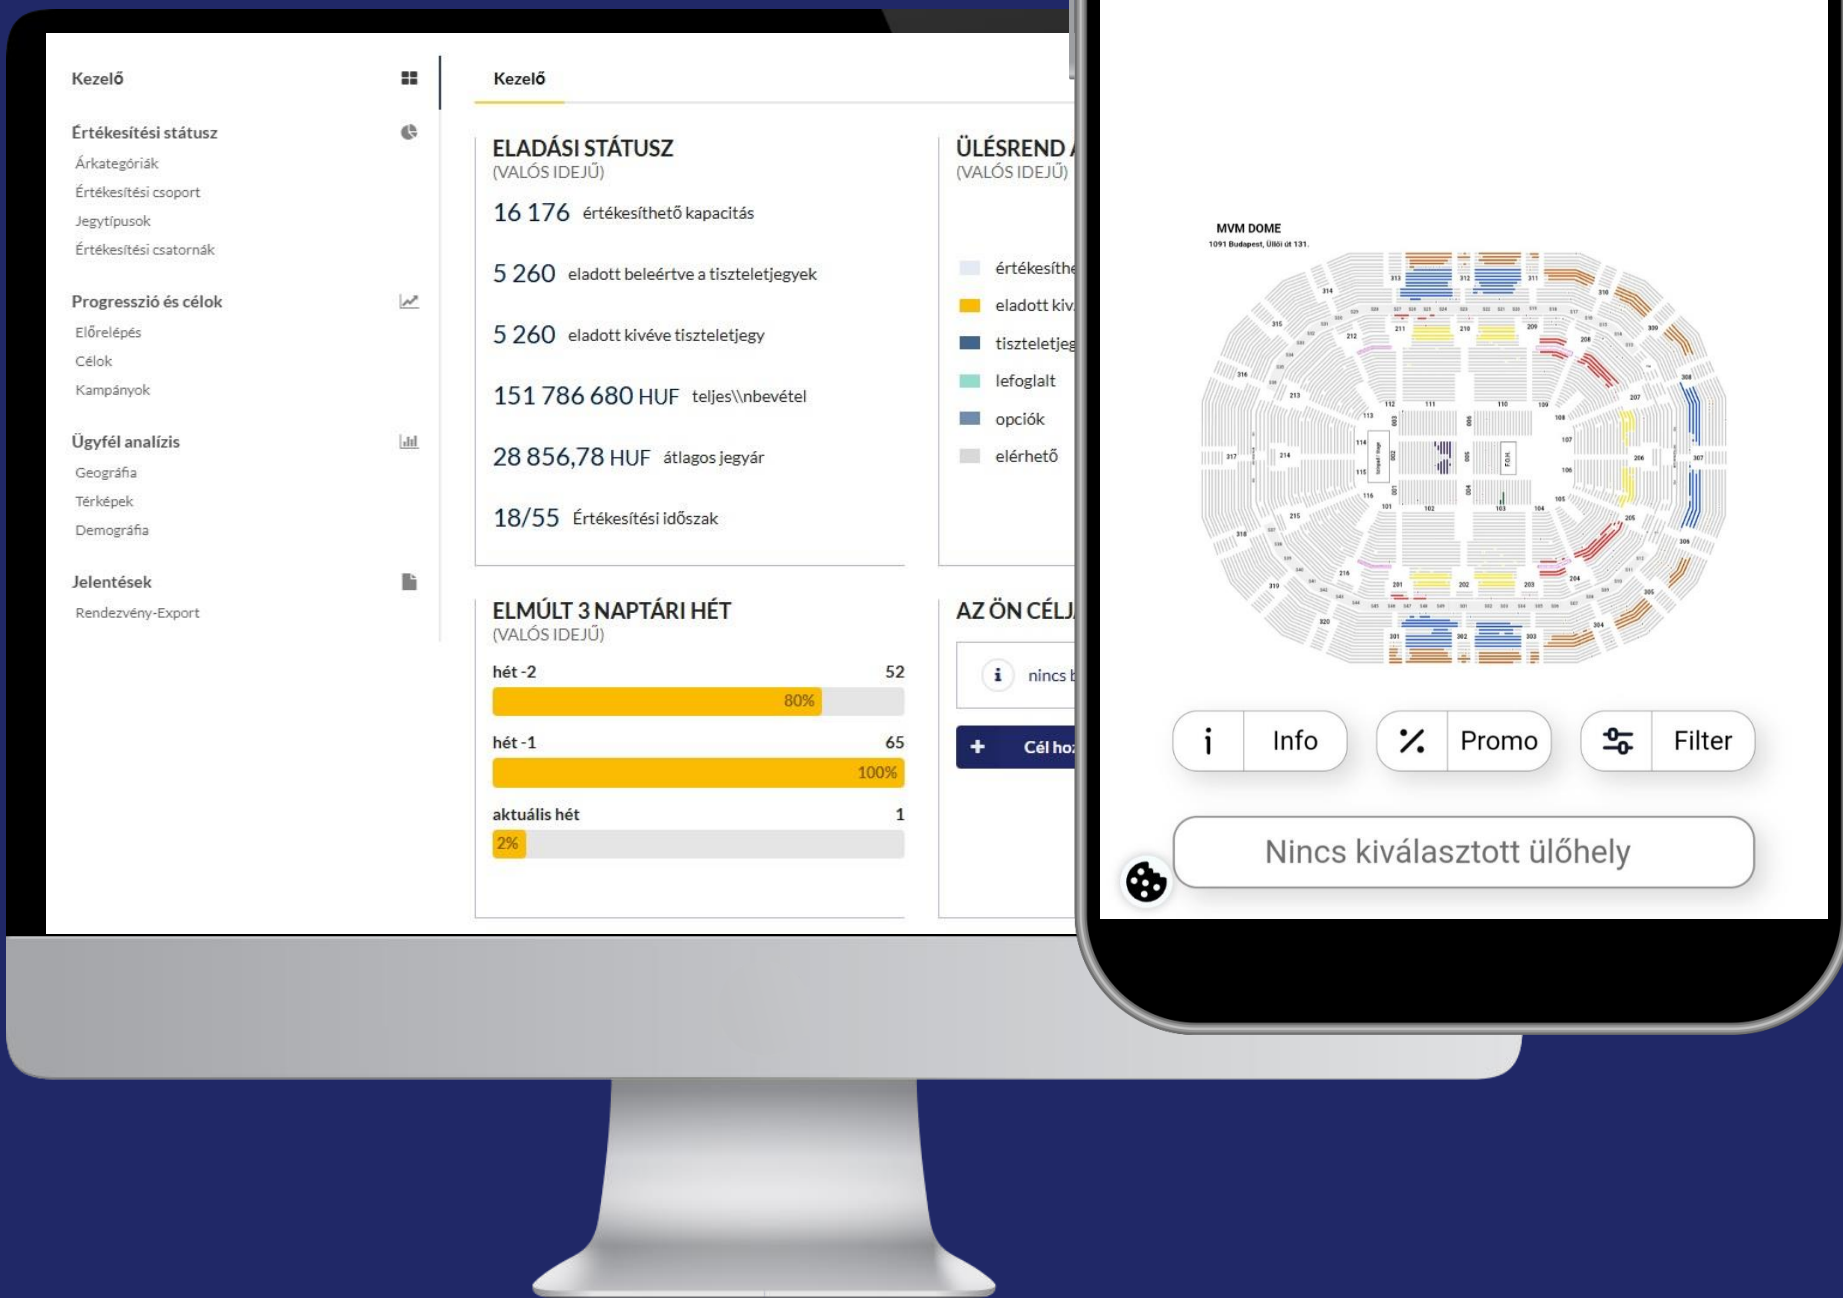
Kezelő

Értékesítési státusz
Árkategóriák
Értékesítési csoport
Jegytípusok
Értékesítési csatornák

Progresszió és célok
Előrelépés
Célok
Kampányok

Ügyfél analízis
Geográfia
Térképek
Demográfia

Jelentések
Rendezvény-Export

Kezelő

ELADÁSI STÁTUSZ
(VALÓS IDEJŰ)

16 176 értékesíthető kapacitás

5 260 eladott beleértve a tiszteletjegyek

5 260 eladott kivéve tiszteletjegy

151 786 680 HUF teljes\\nbevétel

28 856,78 HUF átlagos jegyár

18/55 Értékesítési időszak

ÜLÉSREND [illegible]
(VALÓS IDEJŰ)

értékesíthe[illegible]
eladott kiv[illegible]
tiszteletjeg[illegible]
lefoglalt
opciók
elérhető

ELMÚLT 3 NAPTÁRI HÉT
(VALÓS IDEJŰ)

hét -2 52
80%

hét -1 65
100%

aktuális hét 1
2%

AZ ÖN CÉLJ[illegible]

nincs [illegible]

Cél ho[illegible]

MVM DOME
1091 Budapest, Üllői út 131.

Info
Promo
Filter

Nincs kiválasztott ülőhely